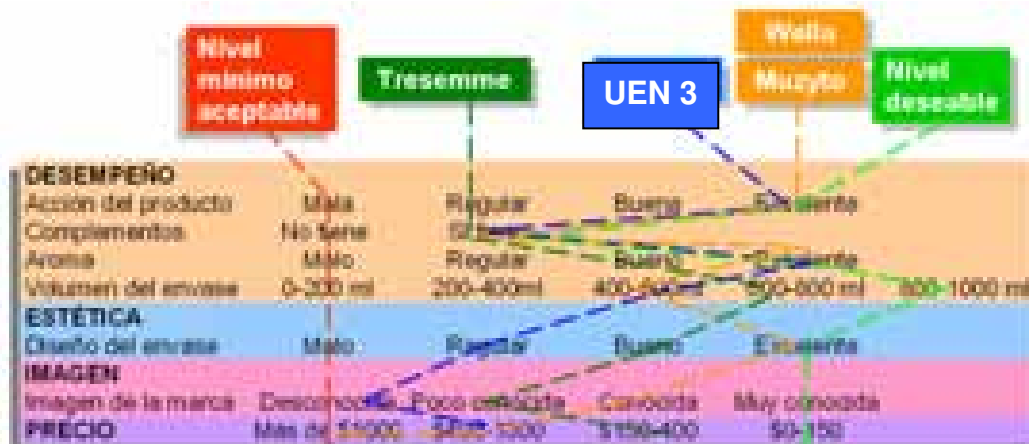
Nivel mínimo aceptable

Tresemme

UEN 3

Wella

Muzyto

Nivel deseable

| DESEMPEÑO | | | | | |
|---|---|---|---|---|---|
| Acción del producto | Mala | Regular | Buena | Excelente | |
| Complementos | No tiene | Sí | | | |
| Aroma | Malo | Regular | Bueno | Excelente | |
| Volumen del envase | 0-200 ml | 200-400ml | 400-600ml | 600-800 ml | 800-1000 ml |
| ESTÉTICA | | | | | |
| Diseño del envase | Malo | Regular | Bueno | Excelente | |
| IMAGEN | | | | | |
| Imagen de la marca | Desconocida | Poco conocida | Conocida | Muy conocida | |
| PRECIO | Más de $1000 | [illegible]-1000 | $150-400 | 50-150 | |